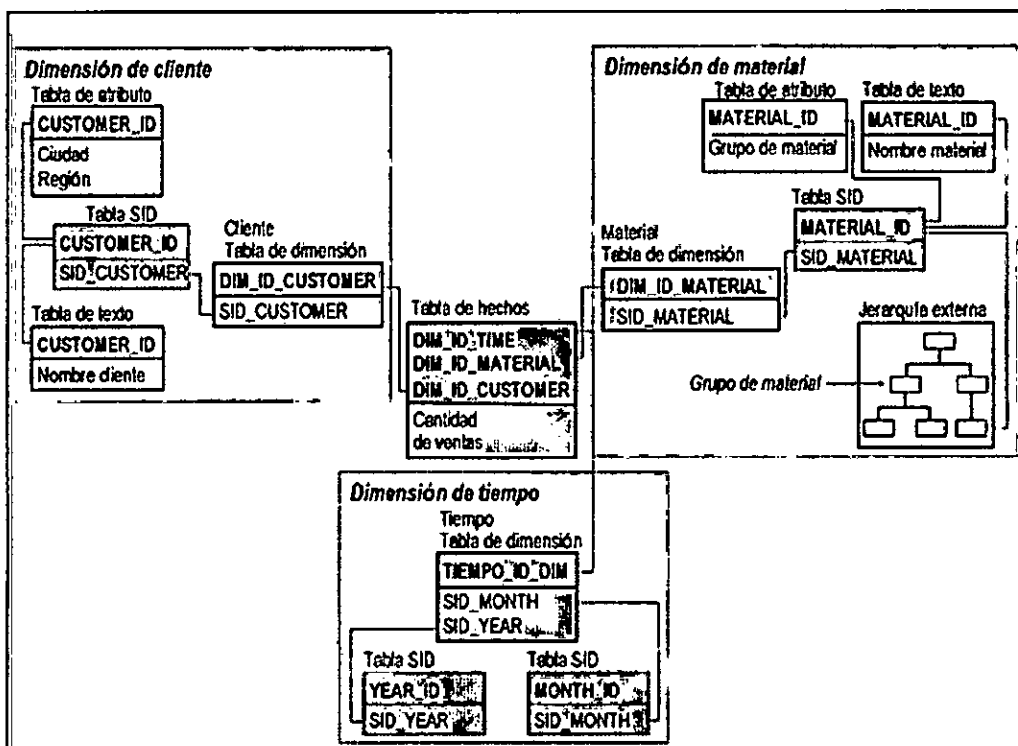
Dimensión de cliente

Tabla de atributo

| CUSTOMER_ID |
|---|
| Ciudad Región |

Tabla SID

| CUSTOMER_ID |
|---|
| SID_CUSTOMER |

Cliente
Tabla de dimensión

| DIM_ID_CUSTOMER |
|---|
| SID_CUSTOMER |

Tabla de texto

| CUSTOMER_ID |
|---|
| Nombre cliente |

Tabla de hechos

| DIM_ID_TIME DIM_ID_MATERIAL DIM_ID_CUSTOMER |
|---|
| Cantidad de ventas |

Dimensión de material

Tabla de atributo

| MATERIAL_ID |
|---|
| Grupo de material |

Tabla de texto

| MATERIAL_ID |
|---|
| Nombre material |

Tabla SID

| MATERIAL_ID |
|---|
| SID_MATERIAL |

Material
Tabla de dimensión

| DIM_ID_MATERIAL |
|---|
| SID_MATERIAL |

Jerarquía externa

Grupo de material

Dimensión de tiempo

Tiempo
Tabla de dimensión

| TIEMPO_ID_DIM |
|---|
| SID_MONTH SID_YEAR |

Tabla SID

| YEAR_ID |
|---|
| SID_YEAR |

Tabla SID

| MONTH_ID |
|---|
| SID_MONTH |